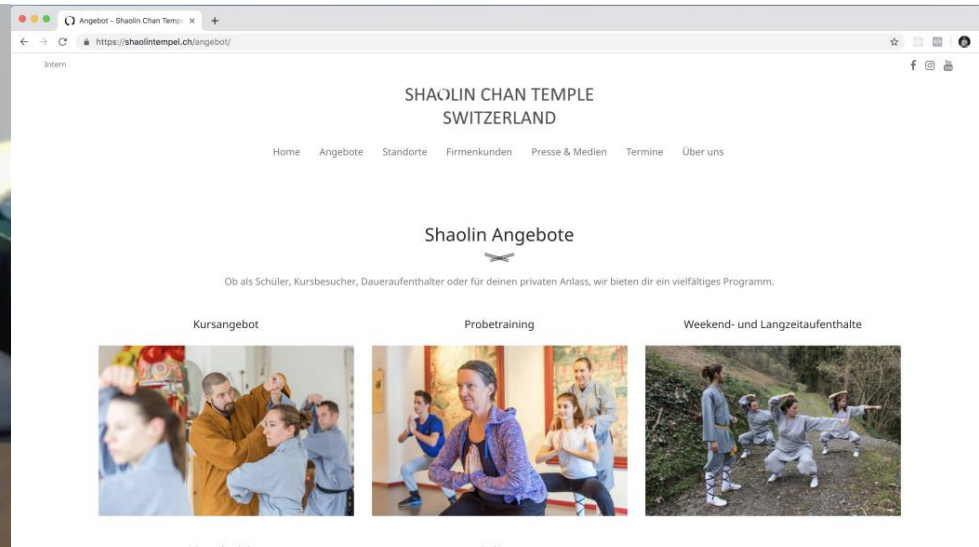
Angebot - Shaolin Chan Tempe ×

https://shaolintempel.ch/angebot/

Intern

SHAOLIN CHAN TEMPLE
SWITZERLAND

Home Angebote Standorte Firmenkunden Presse & Medien Termine Über uns

Shaolin Angebote

Ob als Schüler, Kursbesucher, Daueraufenthalter oder für deinen privaten Anlass, wir bieten dir ein vielfältiges Programm.

Kursangebot

Probetraining

Weekend- und Langzeitaufenthalte